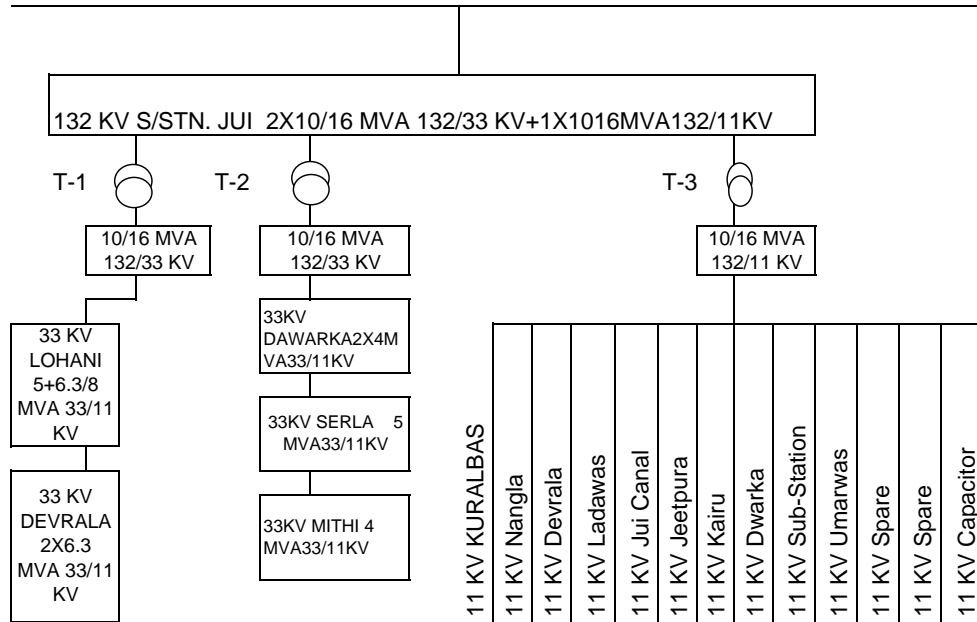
132 KV S/STN. JUI 2X10/16 MVA 132/33 KV+1X1016MVA132/11KV

T-1

10/16 MVA 132/33 KV

33 KV LOHANI 5+6.3/8 MVA 33/11 KV

33 KV DEVRALA 2X6.3 MVA 33/11 KV

T-2

10/16 MVA 132/33 KV

33KV DAWARKA2X4MVA33/11KV

33KV SERLA 5 MVA33/11KV

33KV MITHI 4 MVA33/11KV

T-3

10/16 MVA 132/11 KV

11 KV KURALBAS

11 KV Nangla

11 KV Devrala

11 KV Ladawas

11 KV Jui Canal

11 KV Jeetpura

11 KV Kairu

11 KV Dwarka

11 KV Sub-Station

11 KV Umarwas

11 KV Spare

11 KV Spare

11 KV Capacitor